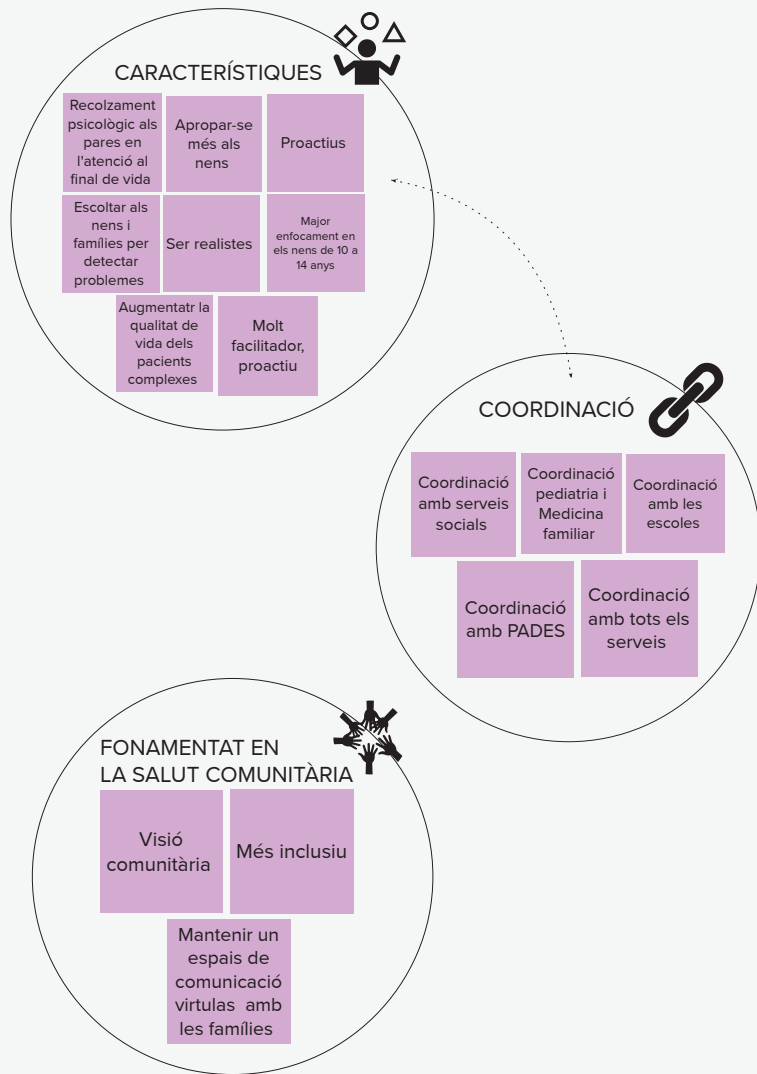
CARACTERÍSTIQUES

Recolzament psicològic als pares en l'atenció al final de vida

Apropar-se més als nens

Proactius

Escoltar als nens i famílies per detectar problemes

Ser realistes

Major enfocament en els nens de 10 a 14 anys

Augmentatr la qualitat de vida dels pacients complexes

Molt facilitador, proactiu

COORDINACIÓ

Coordinació amb serveis socials

Coordinació pediatria i Medicina familiar

Coordinació amb les escoles

Coordinació amb PADES

Coordinació amb tots els serveis

FONAMENTAT EN LA SALUT COMUNITÀRIA

Visió comunitària

Més inclusiu

Mantenir un espais de comunicació virtulas amb les famílies